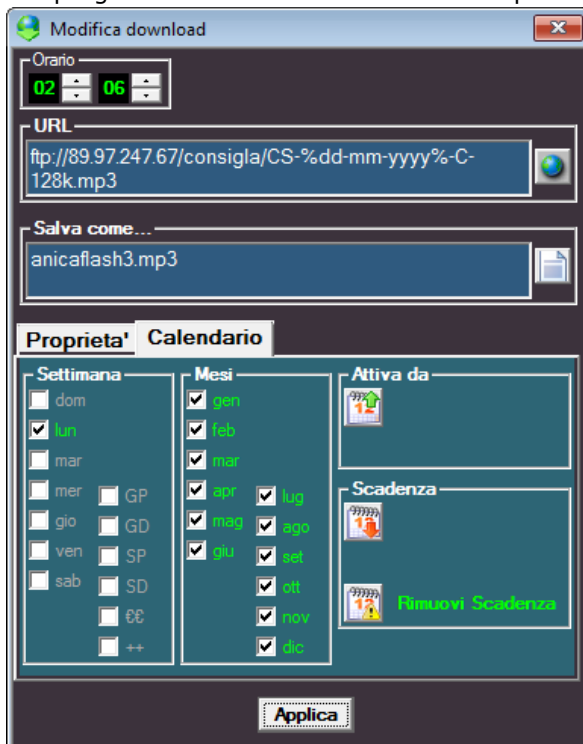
Modifica download

Orario
02 06

URL
ftp://89.97.247.67/consigla/CS-%dd-mm-yyyy%-C-128k.mp3

Salva come...
anicaflash3.mp3

Proprieta' Calendario

Settimana
dom
lun
mar
mer
gio
ven
sab
GP
GD
SP
SD
€€
++

Mesi
gen
feb
mar
apr
mag
giu
lug
ago
set
ott
nov
dic

Attiva da

Scadenza

Rimuovi Scadenza

Applica